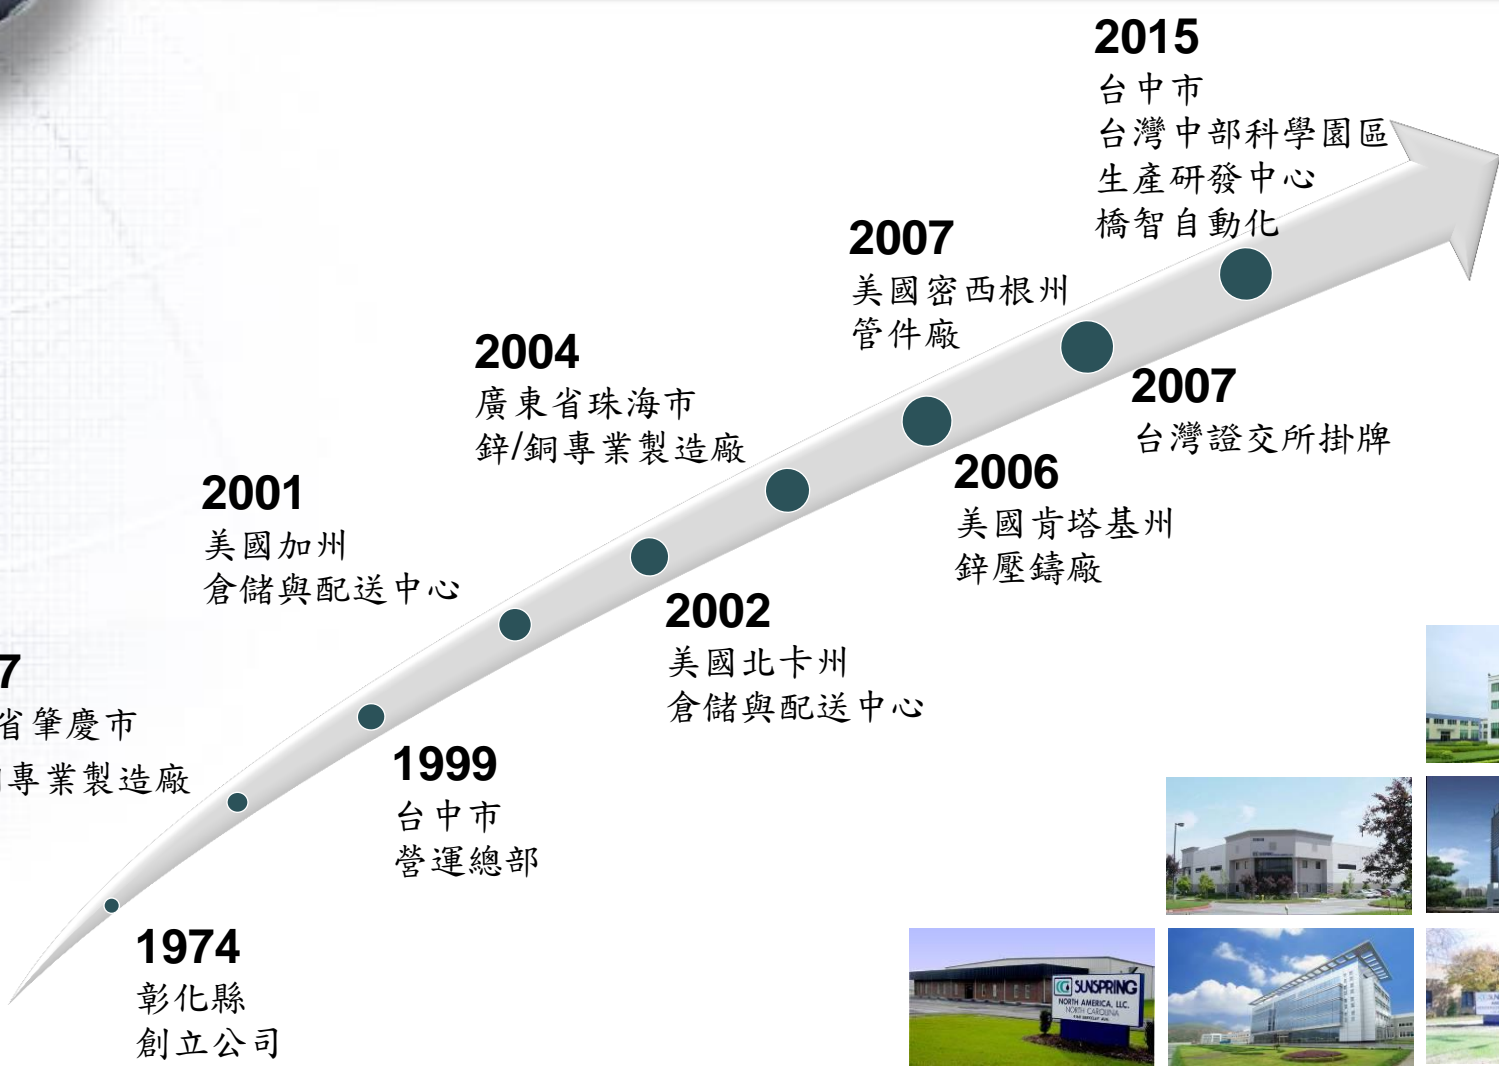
2015
台中市
台灣中部科學園區
生產研發中心
橋智自動化

2007
美國密西根州
管件廠

2004
廣東省珠海市
鋅/銅專業製造廠

2007
台灣證交所掛牌

2001
美國加州
倉儲與配送中心

2006
美國肯塔基州
鋅壓鑄廠

7
省肇慶市
專業製造廠

2002
美國北卡州
倉儲與配送中心

1999
台中市
營運總部

1974
彰化縣
創立公司

SUNSPRING
NORTH AMERICA, LLC
NORTH CAROLINA